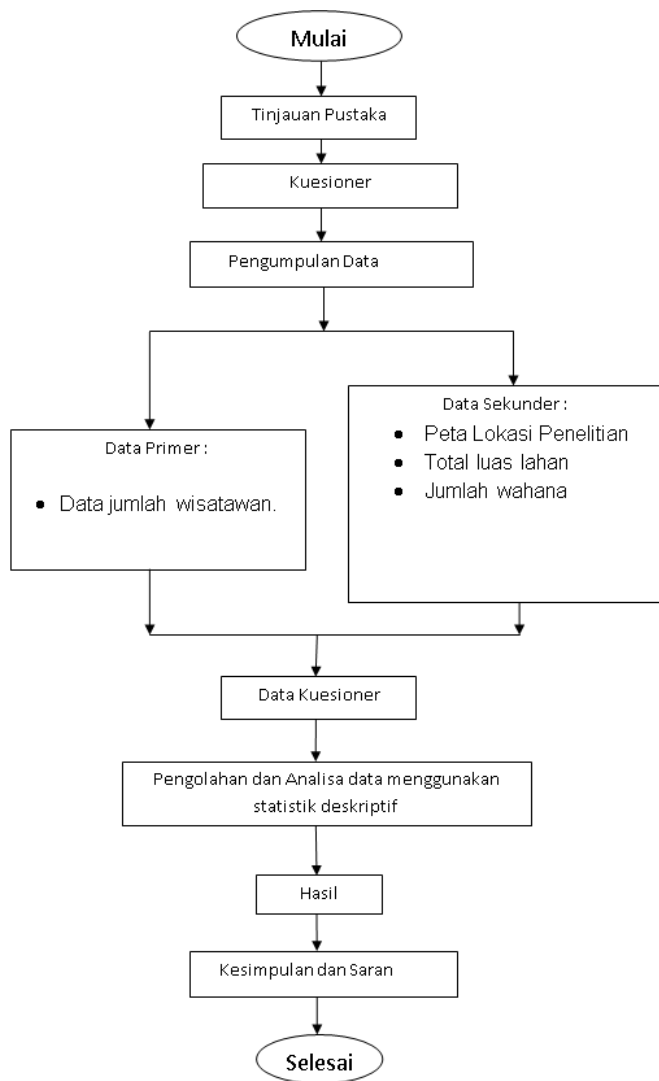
Mulai

Tinjauan Pustaka

Kuesioner

Pengumpulan Data

Data Primer :

- Data jumlah wisatawan.

Data Sekunder :

- Peta Lokasi Penelitian
- Total luas lahan
- Jumlah wahana

Data Kuesioner

Pengolahan dan Analisa data menggunakan statistik deskriptif

Hasil

Kesimpulan dan Saran

Selesai